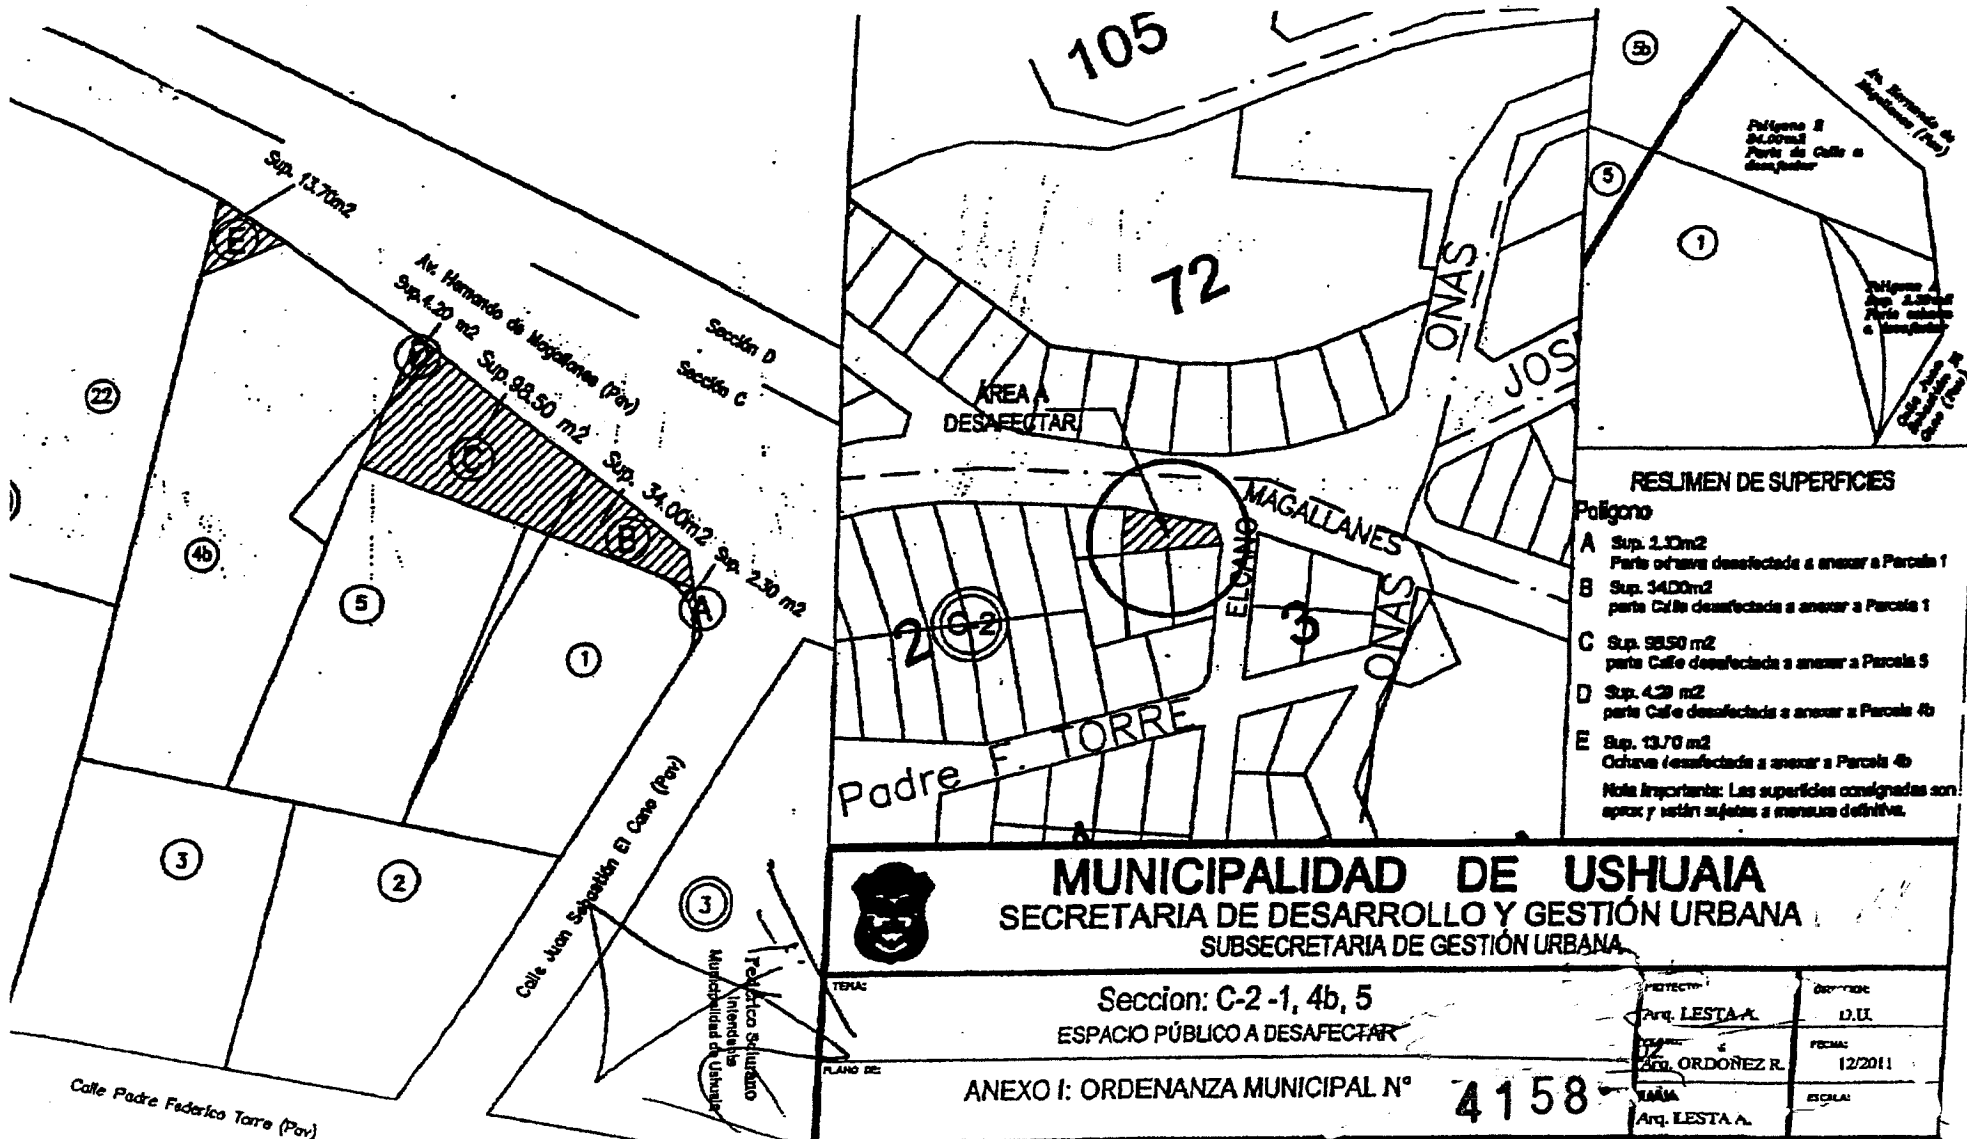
Sup. 13.70m2
E
Av. Hernando de Magallanes (Pav)
Sup.4.20 m2
D
Sup.98.50 m2
C
Sup. 34.00m2
B
Sup. 2.30 m2
A
Sección D
Sección C
22
4b
5
1
3
2
3
Calle Juan Sebastián El Cano (Pav)
Calle Padre Federico Torre (Pav)
Federico Sciurano
Intendente
Municipalidad de Ushuaia

105
72
ONAS
JOS
ÁREA A DESAFECTAR
MAGALLANES
ELCANO
2
C-2
3
ONAS
Padre F. TORRE

5b
5
1
Av. Hernando de Magallanes (Pav)
Polígono B
34.00m2
Parte de Calle a desafectar
Polígono A
Sup. 2.30m2
Parte ochava a desafectar
Calle Juan Sebastián El Cano (Pav)

RESUMEN DE SUPERFICIES
Polígono
A Sup. 2.30m2
Parte ochava desafectada a anexar a Parcela 1
B Sup. 34.00m2
parte Calle desafectada a anexar a Parcela 1
C Sup. 98.50 m2
parte Calle desafectada a anexar a Parcela 5
D Sup. 4.20 m2
parte Calle desafectada a anexar a Parcela 4b
E Sup. 13.70 m2
Ochava desafectada a anexar a Parcela 4b
Nota Importante: Las superficies consignadas son aprox y están sujetas a mensura definitiva.

MUNICIPALIDAD DE USHUAIA
SECRETARIA DE DESARROLLO Y GESTIÓN URBANA
SUBSECRETARIA DE GESTIÓN URBANA
TEMA:
Seccion: C-2 -1, 4b, 5
ESPACIO PÚBLICO A DESAFECTAR
PLANO DE:
ANEXO I: ORDENANZA MUNICIPAL Nº 4158
PROYECTO:
Arq. LESTA A.
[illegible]
Arq. ORDOÑEZ R.
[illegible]
Arq. LESTA A.
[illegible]
D.U.
FECHA:
12/2011
ESCALA: